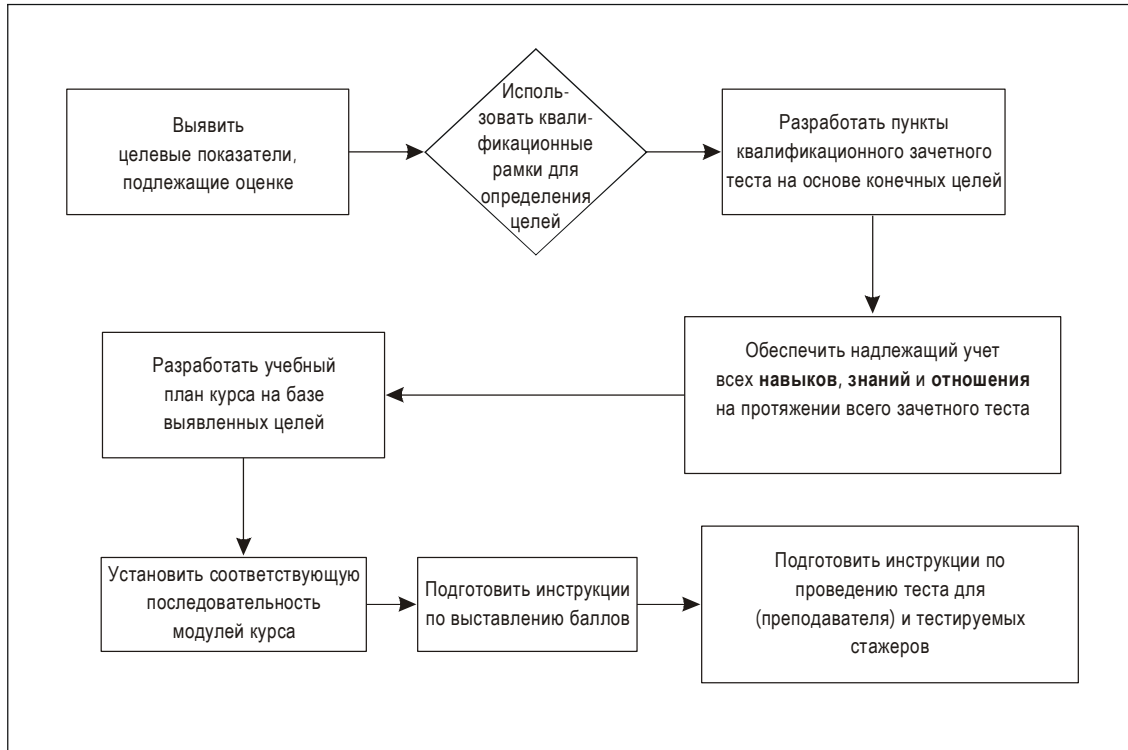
Выявить целевые показатели, подлежащие оценке

Использовать квалификационные рамки для определения целей

Разработать пункты квалификационного зачетного теста на основе конечных целей

Обеспечить надлежащий учет всех **навыков**, **знаний** и **отношения** на протяжении всего зачетного теста

Разработать учебный план курса на базе выявленных целей

Установить соответствующую последовательность модулей курса

Подготовить инструкции по выставлению баллов

Подготовить инструкции по проведению теста для (преподавателя) и тестируемых стажеров